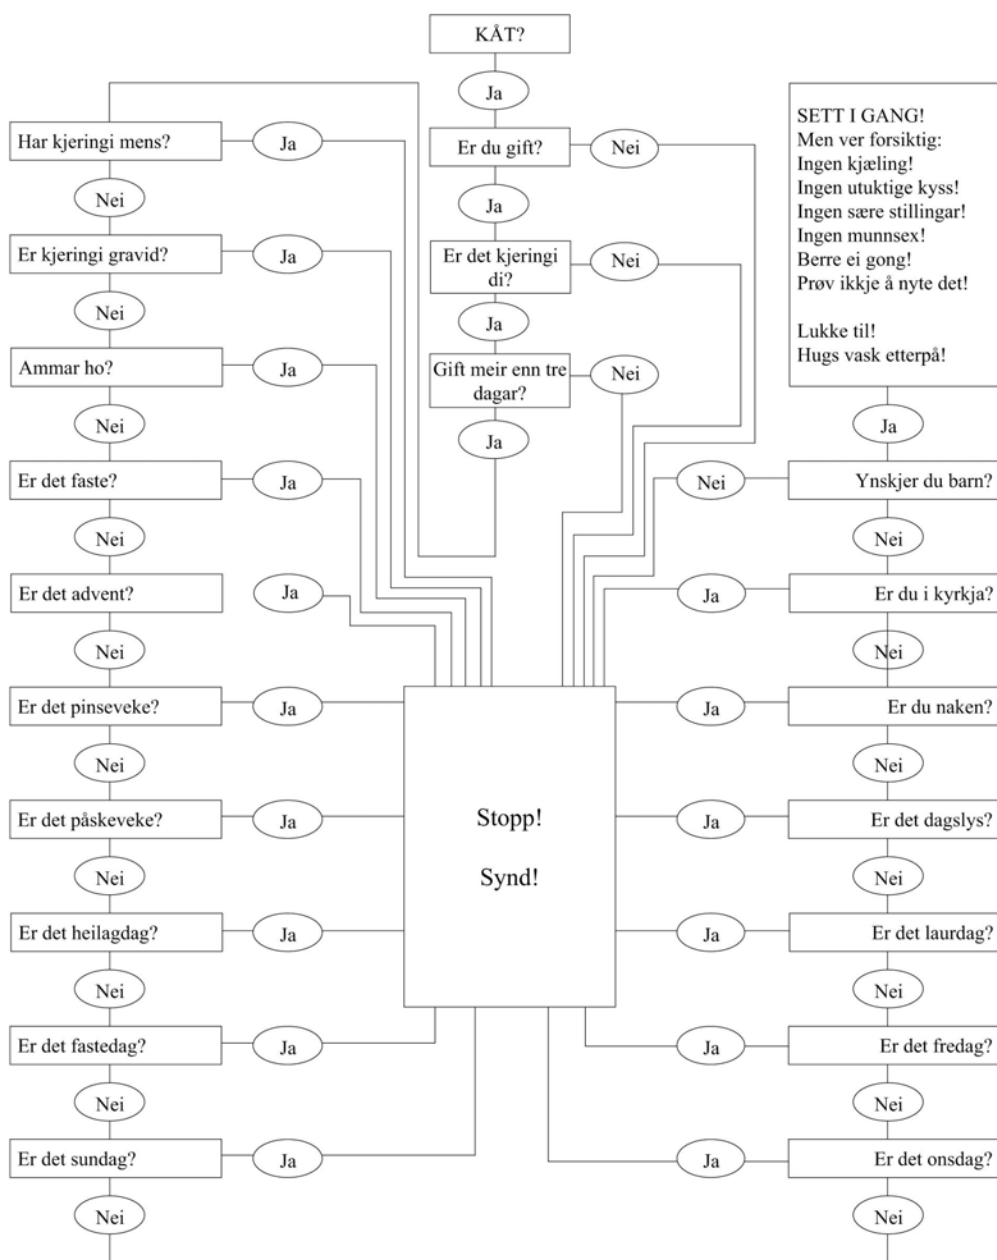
KÅT?

Ja

Er du gift?

Nei

Ja

Er det kjeringi di?

Nei

Ja

Gift meir enn tre dagar?

Nei

Ja

Har kjeringi mens?

Ja

Nei

Er kjeringi gravid?

Ja

Nei

Ammar ho?

Ja

Nei

Er det faste?

Ja

Nei

Er det advent?

Ja

Nei

Er det pinseveke?

Ja

Nei

Er det påskeveke?

Ja

Nei

Er det heilagdag?

Ja

Nei

Er det fastedag?

Ja

Nei

Er det sundag?

Ja

Nei

Stopp!

Synd!

SETT I GANG!
Men ver forsiktig:
Ingen kjæling!
Ingen utuktige kyss!
Ingen søre stillingar!
Ingen munnsex!
Berre ei gong!
Prøv ikkje å nyte det!

Lukke til!
Hugs vask etterpå!

Ja

Nei

Ynskjer du barn?

Nei

Ja

Er du i kyrkja?

Nei

Ja

Er du naken?

Nei

Ja

Er det dagslys?

Nei

Ja

Er det laurdag?

Nei

Ja

Er det fredag?

Nei

Ja

Er det onsdag?

Nei